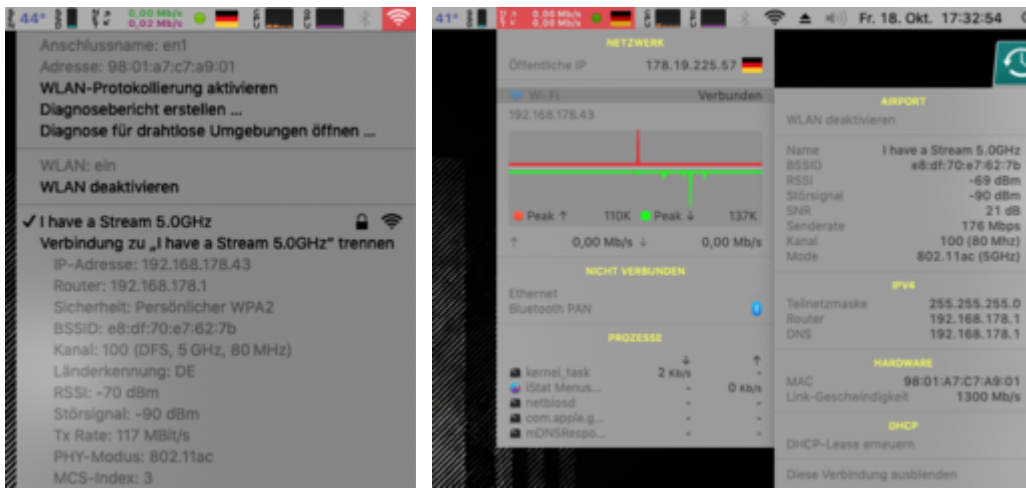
44° 0,00 Mb/s 0,02 Mb/s

Anschlussname: en1
Adresse: 98:01:a7:c7:a9:01
WLAN-Protokollierung aktivieren
Diagnosebericht erstellen ...
Diagnose für drahtlose Umgebungen öffnen ...

WLAN: ein
WLAN deaktivieren

✓ I have a Stream 5.0GHz
Verbindung zu „I have a Stream 5.0GHz" trennen
IP-Adresse: 192.168.178.43
Router: 192.168.178.1
Sicherheit: Persönlicher WPA2
BSSID: e8:df:70:e7:62:7b
Kanal: 100 (DFS, 5 GHz, 80 MHz)
Länderkennung: DE
RSSI: -70 dBm
Störsignal: -90 dBm
Tx Rate: 117 MBit/s
PHY-Modus: 802.11ac
MCS-Index: 3

41° 0,00 Mb/s 0,00 Mb/s Fr. 18. Okt. 17:32:54

NETZWERK
Öffentliche IP 178.19.225.57
Wi-Fi Verbunden
192.168.178.43
Peak ↑ 110K Peak ↓ 137K
↑ 0,00 Mb/s ↓ 0,00 Mb/s

NICHT VERBUNDEN
Ethernet
Bluetooth PAN

PROZESSE
| | ↓ | ↑ |
|---|---|---|
| kernel_task | 2 Kb/s | - |
| iStat Menus... | - | 0 Kb/s |
| netbiosd | - | - |
| com.apple.g... | - | - |
| mDNSRespo... | - | - |

AIRPORT
WLAN deaktivieren
| | |
|---|---|
| Name | I have a Stream 5.0GHz |
| BSSID | e8:df:70:e7:62:7b |
| RSSI | -69 dBm |
| Störsignal | -90 dBm |
| SNR | 21 dB |
| Senderate | 176 Mbps |
| Kanal | 100 (80 Mhz) |
| Mode | 802.11ac (5GHz) |

IPV4
| | |
|---|---|
| Teilnetzmaske | 255.255.255.0 |
| Router | 192.168.178.1 |
| DNS | 192.168.178.1 |

HARDWARE
| | |
|---|---|
| MAC | 98:01:A7:C7:A9:01 |
| Link-Geschwindigkeit | 1300 Mb/s |

DHCP
DHCP-Lease erneuern

Diese Verbindung ausblenden